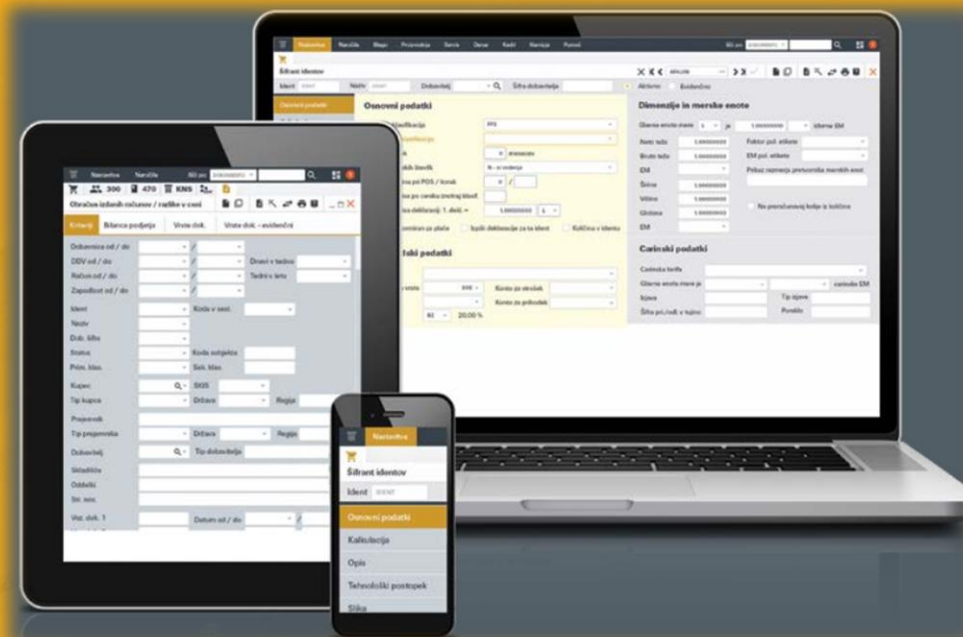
Nastavitve Naročila Mape Proizvodnja Servis Denar Kadri Namizje Pomoč

Šifrant identov

Ident

Dobavitelj

Šifra dobavitelja

Aktivno Evidenčno

Osnovni podatki

Osnovni podatki

Dimenzije in merske enote

Osnovna enota mere

je

Neto teža

Bruto teža

EM

Širina

Višina

Globina

EM

Faktor pol. etikete

EM pol. etikete

Prikaz razmerja preračuna merskih enot

Ne preračunavaj količin iz teže

Carinski podatki

Carinska tarifa

Glavna enota mere je

Izjava

Šifra pri./odl. v tujino

Tip izjave

Poreklo

Konto za stroške

Konto za prihodek

20,00 %

Nastavitve Naročila

300 470 KNS

Obračun izdanih računov / razlike v ceni

Kriterij Bilanca podjetja Vrste dok. Vrste dok. - evidenčni

Dobavnica od / do

DDV od / do

Račun od / do

Zapadlost od / do

Drugi v težavi

Tedni v letu

Ident

Koda v sest.

Naziv

Dob. šifra

Status

Koda subjekta

Prim. klas.

Sek. klas.

Kupec

SKIS

Tip kupca

Država

Regija

Prejemnik

Tip prejemnika

Država

Regija

Dobavitelj

Tip dobavitelja

Skladišče

Oddelki

Str. mm.

Vez. dok. 1

Datum od / do

Nastavitve

Šifrant identov

Ident

Osnovni podatki

Kalkulacija

Opis

Tehnološki postopek

Slika